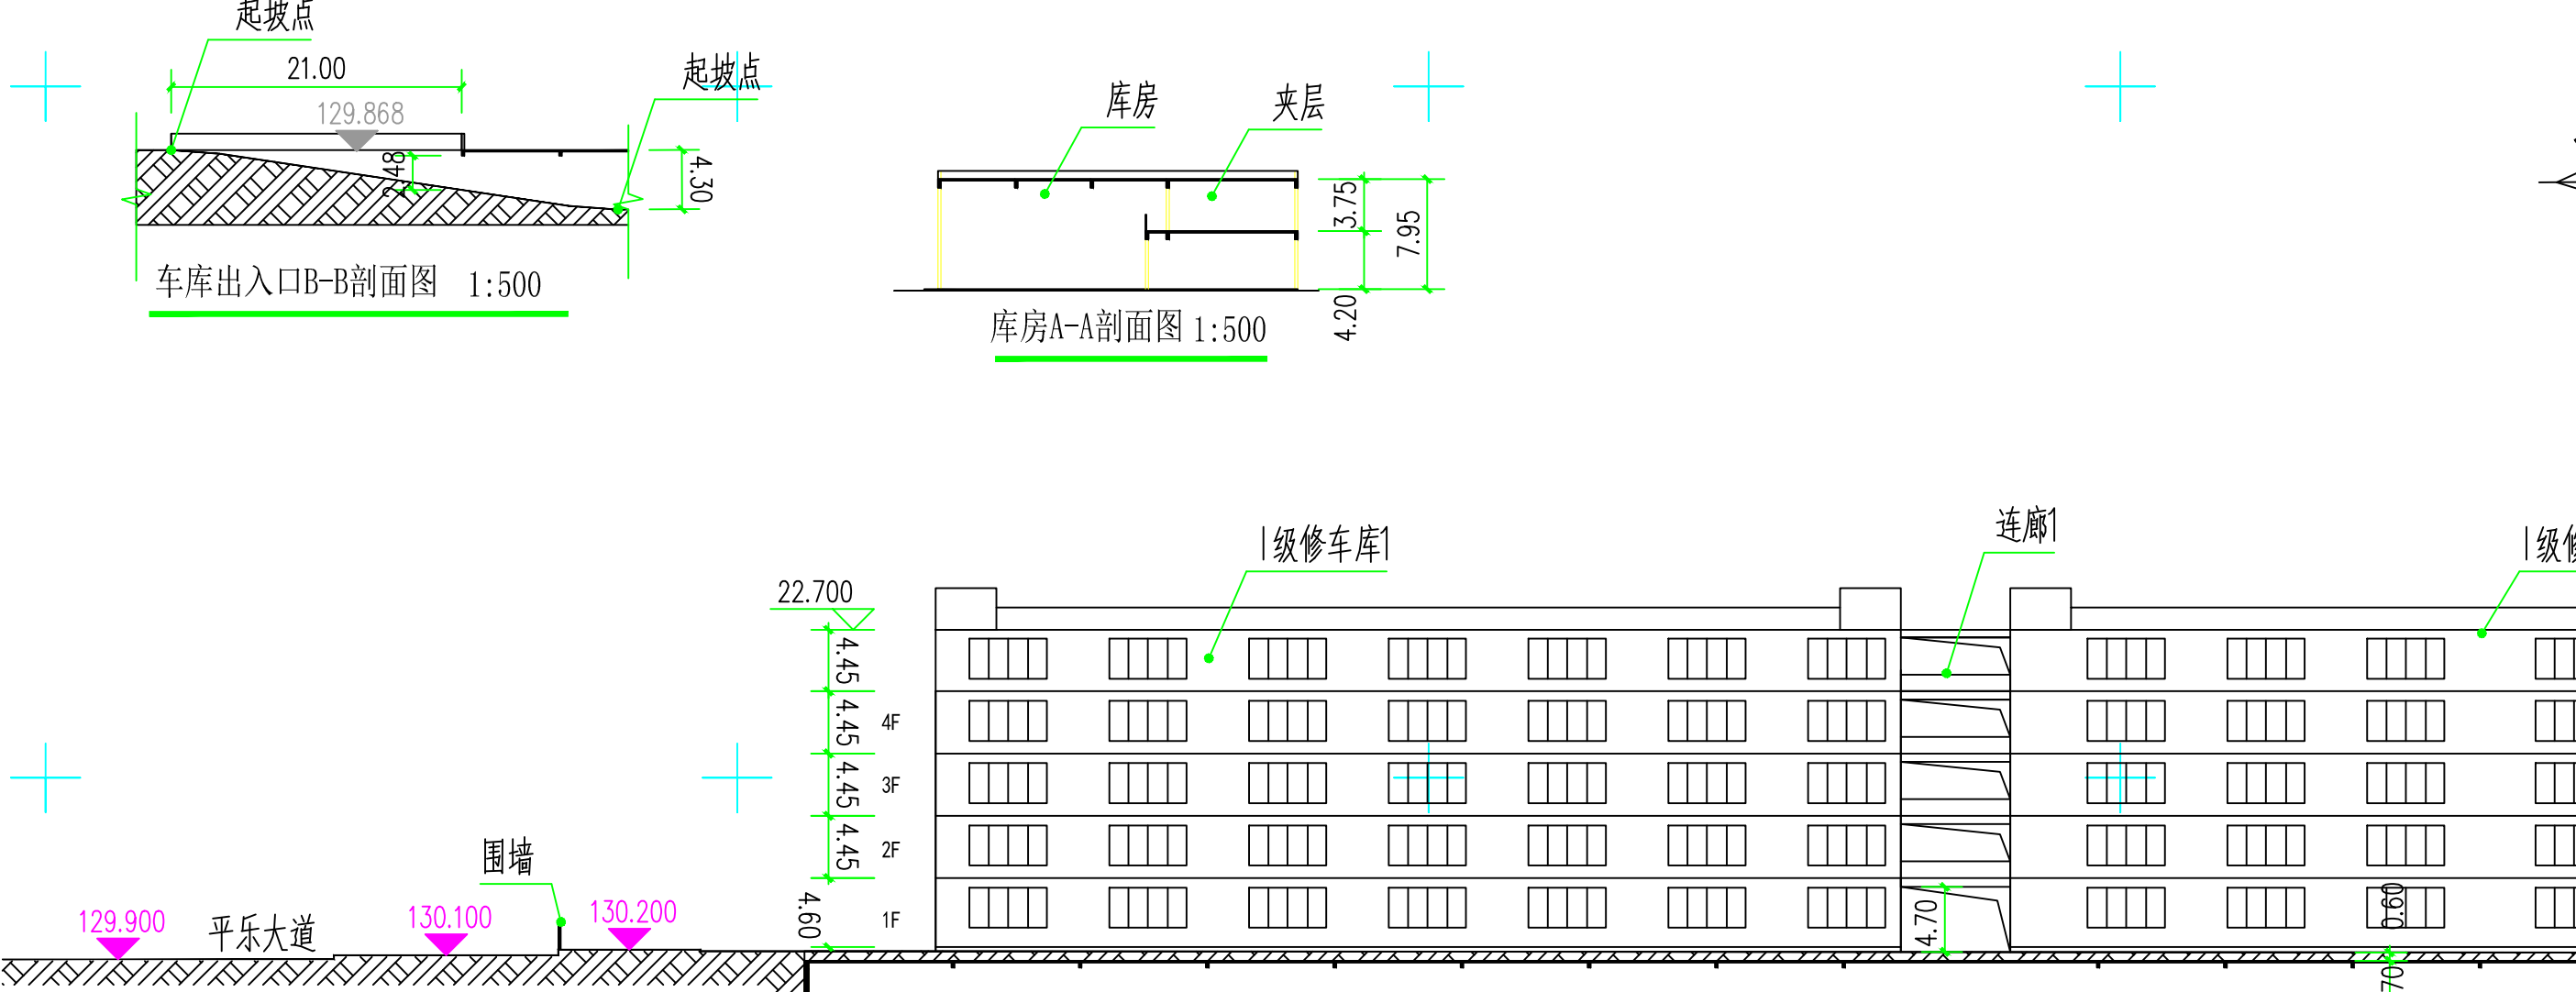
起坡点
21.00
129.868
起坡点
2.48
4.30
车库出入口B-B剖面图 1:500

库房
夹层
3.75
7.95
4.20
库房A-A剖面图 1:500

Ⅰ级修车库1
连廊1
Ⅰ级修
22.700
4.45
4.45
4.45
4.45
4.60
4F
3F
2F
1F
4.70
0.60
70
围墙
129.900
平乐大道
130.100
130.200